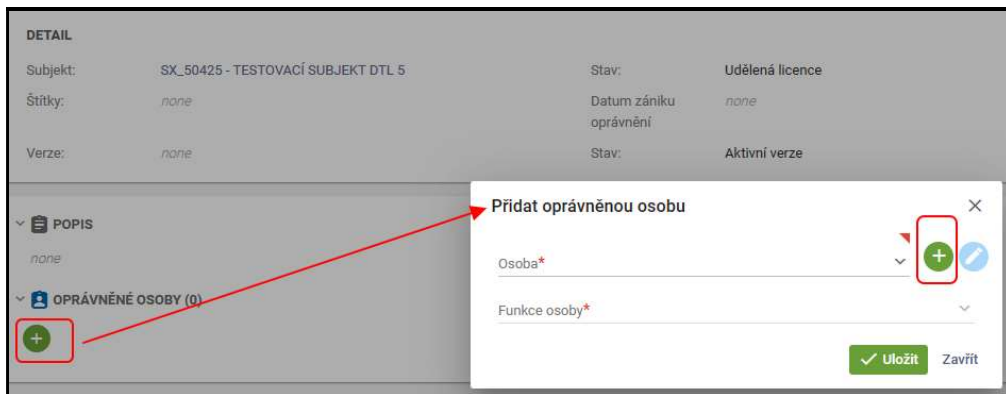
DETAIL

Subjekt: SX_50425 - TESTOVACÍ SUBJEKT DTL 5

Štítky: none

Verze: none

Stav: Udělená licence

Datum zániku oprávnění none

Stav: Aktivní verze

POPIS

none

OPRÁVNĚNÉ OSOBY (0)

+

Přidat oprávněnou osobu

×

Osoba*

+

Funkce osoby*

Uložit

Zavřít